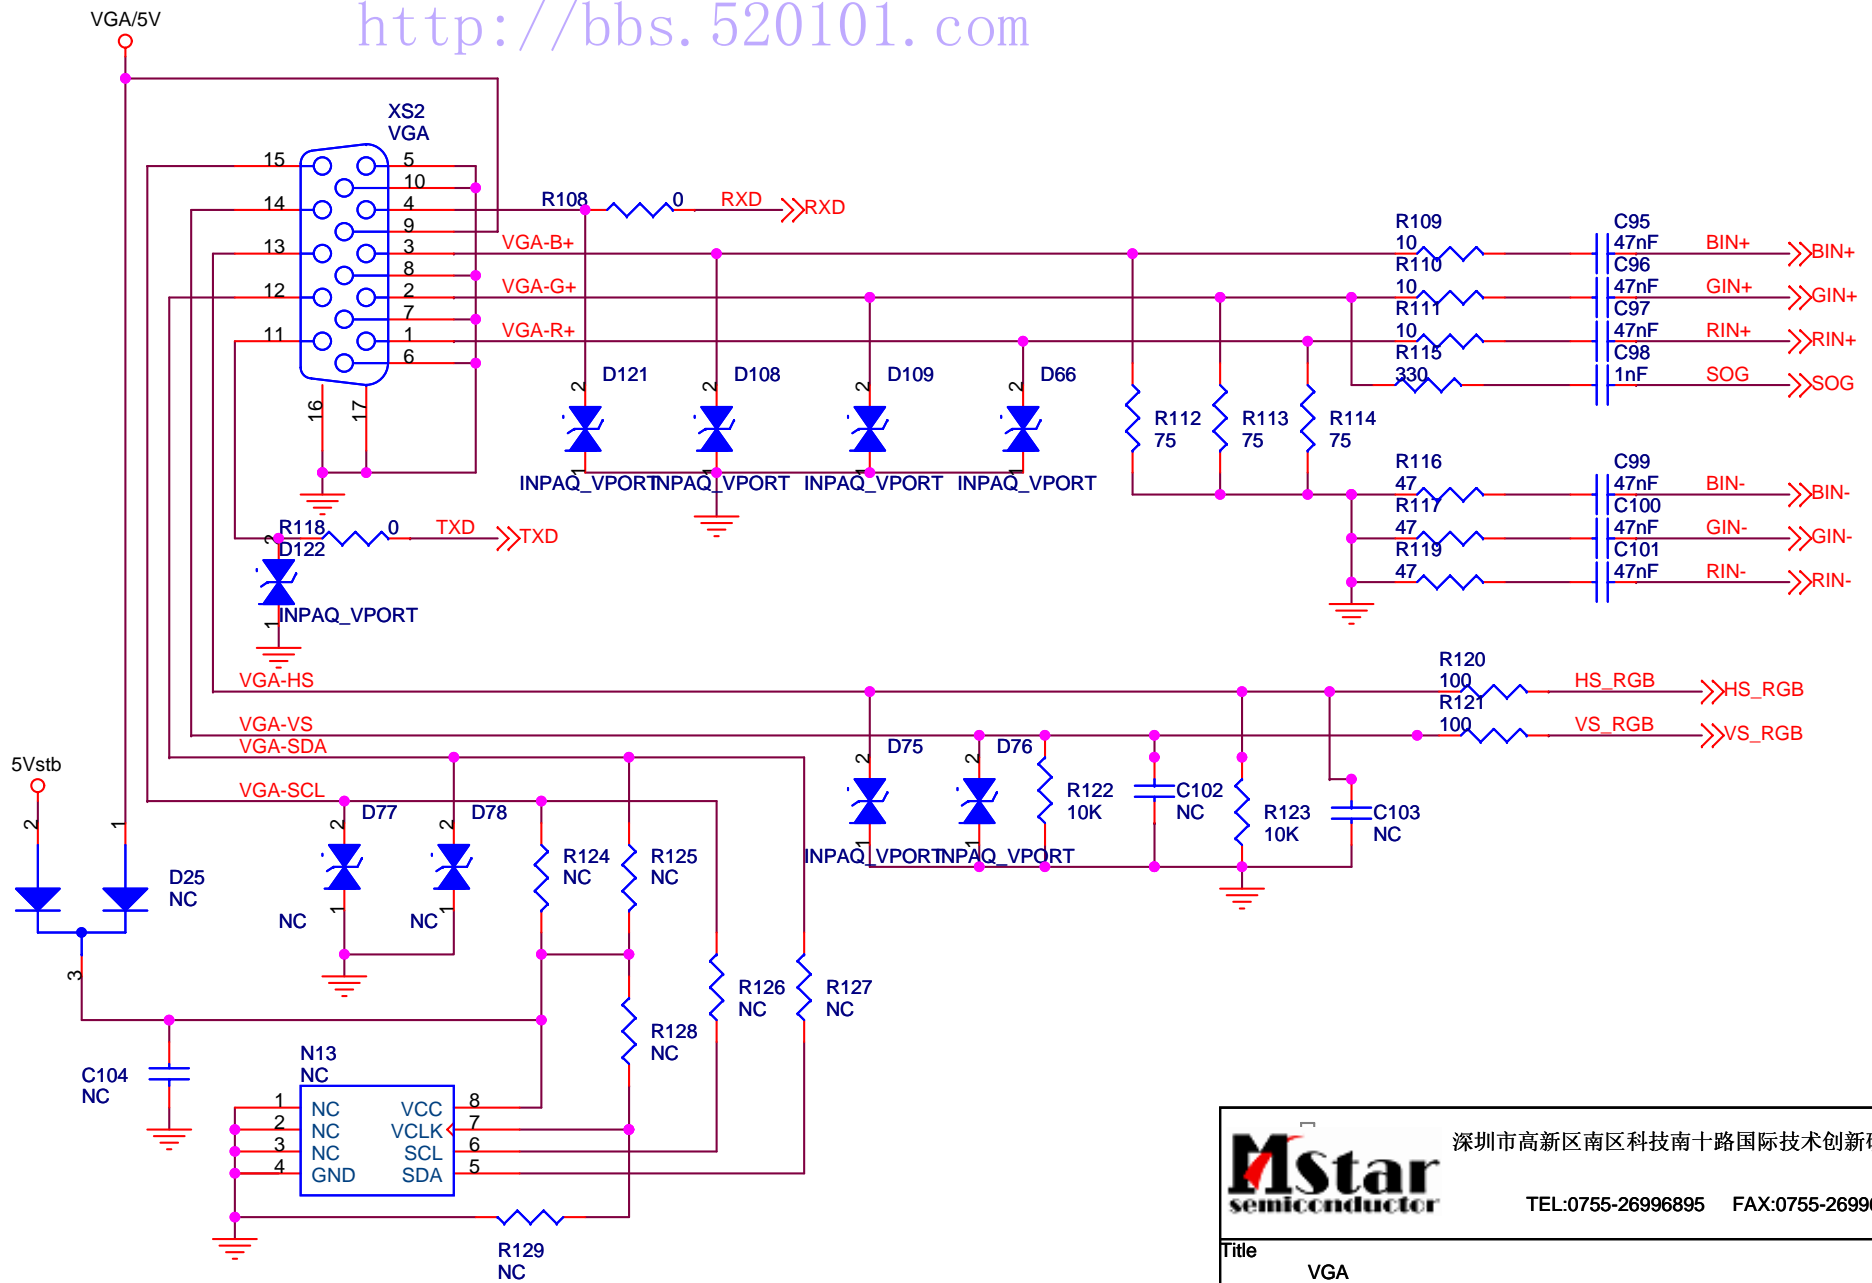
VGA/5V
http://bbs.520101.com

XS2
VGA
15 5
10
14 4
9
13 3
8
12 2
7
11 1
6
16 17

R108 0 RXD RXD
VGA-B+
VGA-G+
VGA-R+

R109 10 C95 47nF BIN+ BIN+
R110 10 C96 47nF GIN+ GIN+
R111 10 C97 47nF RIN+ RIN+
R115 330 C98 1nF SOG SOG

D121 D108 D109 D66
2 2 2 2
INPAQ_VPORT INPAQ_VPORT INPAQ_VPORT INPAQ_VPORT
1 1 1 1

R112 75 R113 75 R114 75

R116 47 C99 47nF BIN- BIN-
R117 47 C100 47nF GIN- GIN-
R119 47 C101 47nF RIN- RIN-

R118 0 TXD TXD
D122
2
INPAQ_VPORT
1

VGA-HS
VGA-VS
VGA-SDA
VGA-SCL

R120 100 HS_RGB HS_RGB
R121 100 VS_RGB VS_RGB

D75 D76
2 2
INPAQ_VPORT INPAQ_VPORT
1 1
R122 10K
C102 NC
R123 10K
C103 NC

5Vstb
2 1
D25
NC
3

D77 D78
2 2
NC NC
1 1
R124 NC
R125 NC
R126 NC
R127 NC
R128 NC

C104
NC

N13
NC
1 NC VCC 8
2 NC VCLK 7
3 NC SCL 6
4 GND SDA 5

R129
NC

MStar
semiconductor
深圳市高新区南区科技南十路国际技术创新
TEL:0755-26996895 FAX:0755-2699
Title
VGA